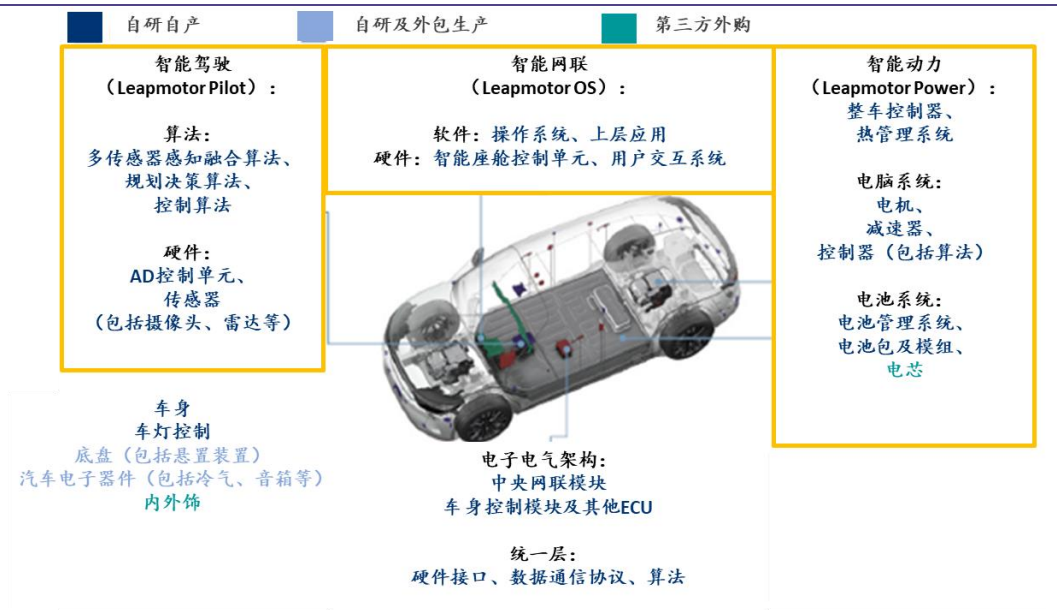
自研自产　自研及外包生产　第三方外购

智能驾驶
（Leapmotor Pilot）：

算法：
多传感器感知融合算法、
规划决策算法、
控制算法

硬件：
AD控制单元、
传感器
（包括摄像头、雷达等）

智能网联
（Leapmotor OS）：

软件：操作系统、上层应用
硬件：智能座舱控制单元、用户交互系统

智能动力
（Leapmotor Power）：
整车控制器、
热管理系统

电脑系统：
电机、
减速器、
控制器（包括算法）

电池系统：
电池管理系统、
电池包及模组、
电芯

车身
车灯控制
底盘（包括悬置装置）
汽车电子器件（包括冷气、音箱等）
内外饰

电子电气架构：
中央网联模块
车身控制模块及其他ECU

统一层：
硬件接口、数据通信协议、算法